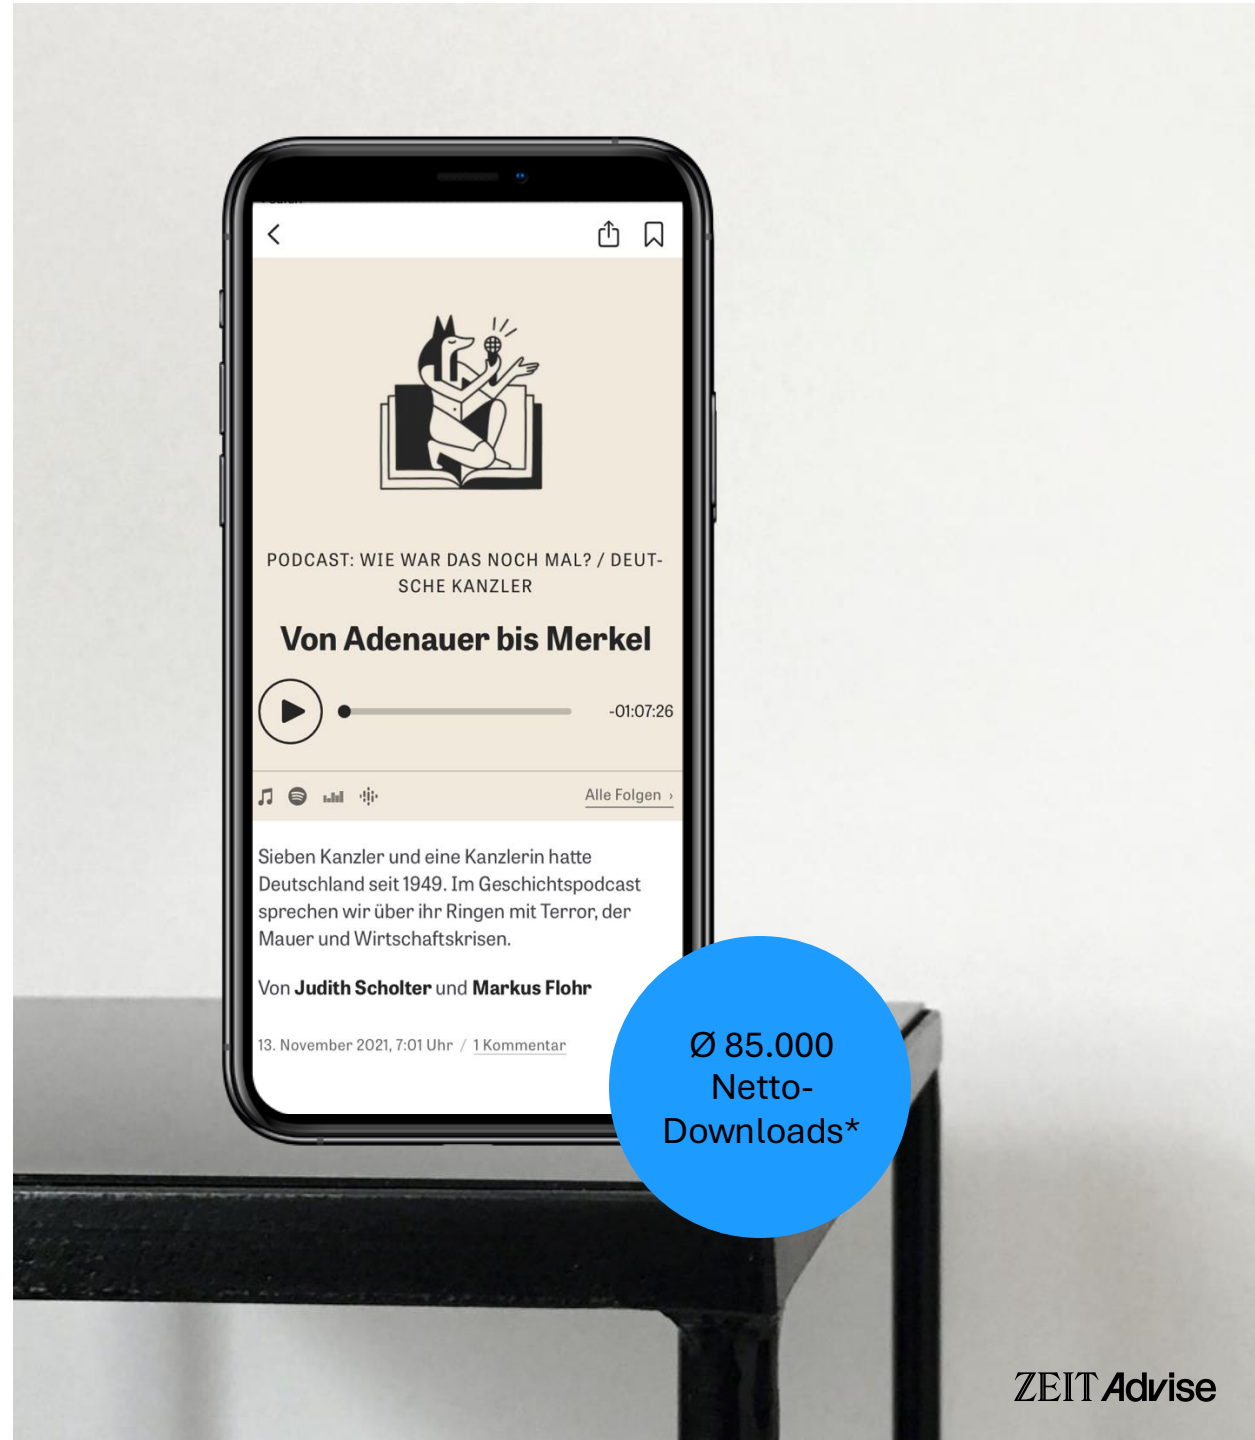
PODCAST: WIE WAR DAS NOCH MAL? / DEUTSCHE KANZLER

Von Adenauer bis Merkel

-01:07:26

Alle Folgen ›

Sieben Kanzler und eine Kanzlerin hatte Deutschland seit 1949. Im Geschichtspodcast sprechen wir über ihr Ringen mit Terror, der Mauer und Wirtschaftskrisen.

Von Judith Scholter und Markus Flohr

13. November 2021, 7:01 Uhr / 1 Kommentar

Ø 85.000 Netto-Downloads*

ZEIT Advise